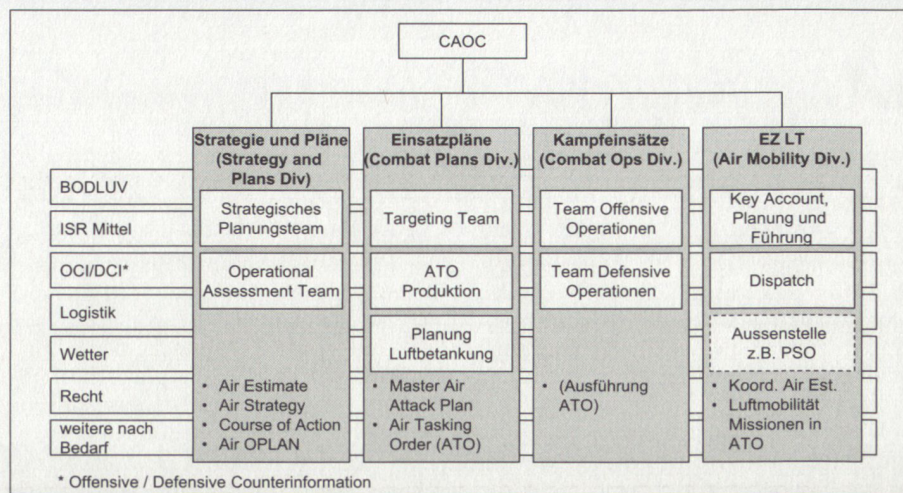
CAOC

Strategie und Pläne (Strategy and Plans Div)

Einsatzpläne (Combat Plans Div.)

Kampfeinsätze (Combat Ops Div.)

EZ LT (Air Mobility Div.)

BODLUV

ISR Mittel

OCI/DCI*

Logistik

Wetter

Recht

weitere nach Bedarf

Strategisches Planungsteam

Operational Assessment Team

• Air Estimate
• Air Strategy
• Course of Action
• Air OPLAN

Targeting Team

ATO Produktion

Planung Luftbetankung

• Master Air Attack Plan
• Air Tasking Order (ATO)

Team Offensive Operationen

Team Defensive Operationen

• (Ausführung ATO)

Key Account, Planung und Führung

Dispatch

Aussenstelle z.B. PSO

• Koord. Air Est.
• Luftmobilität Missionen in ATO

* Offensive / Defensive Counterinformation